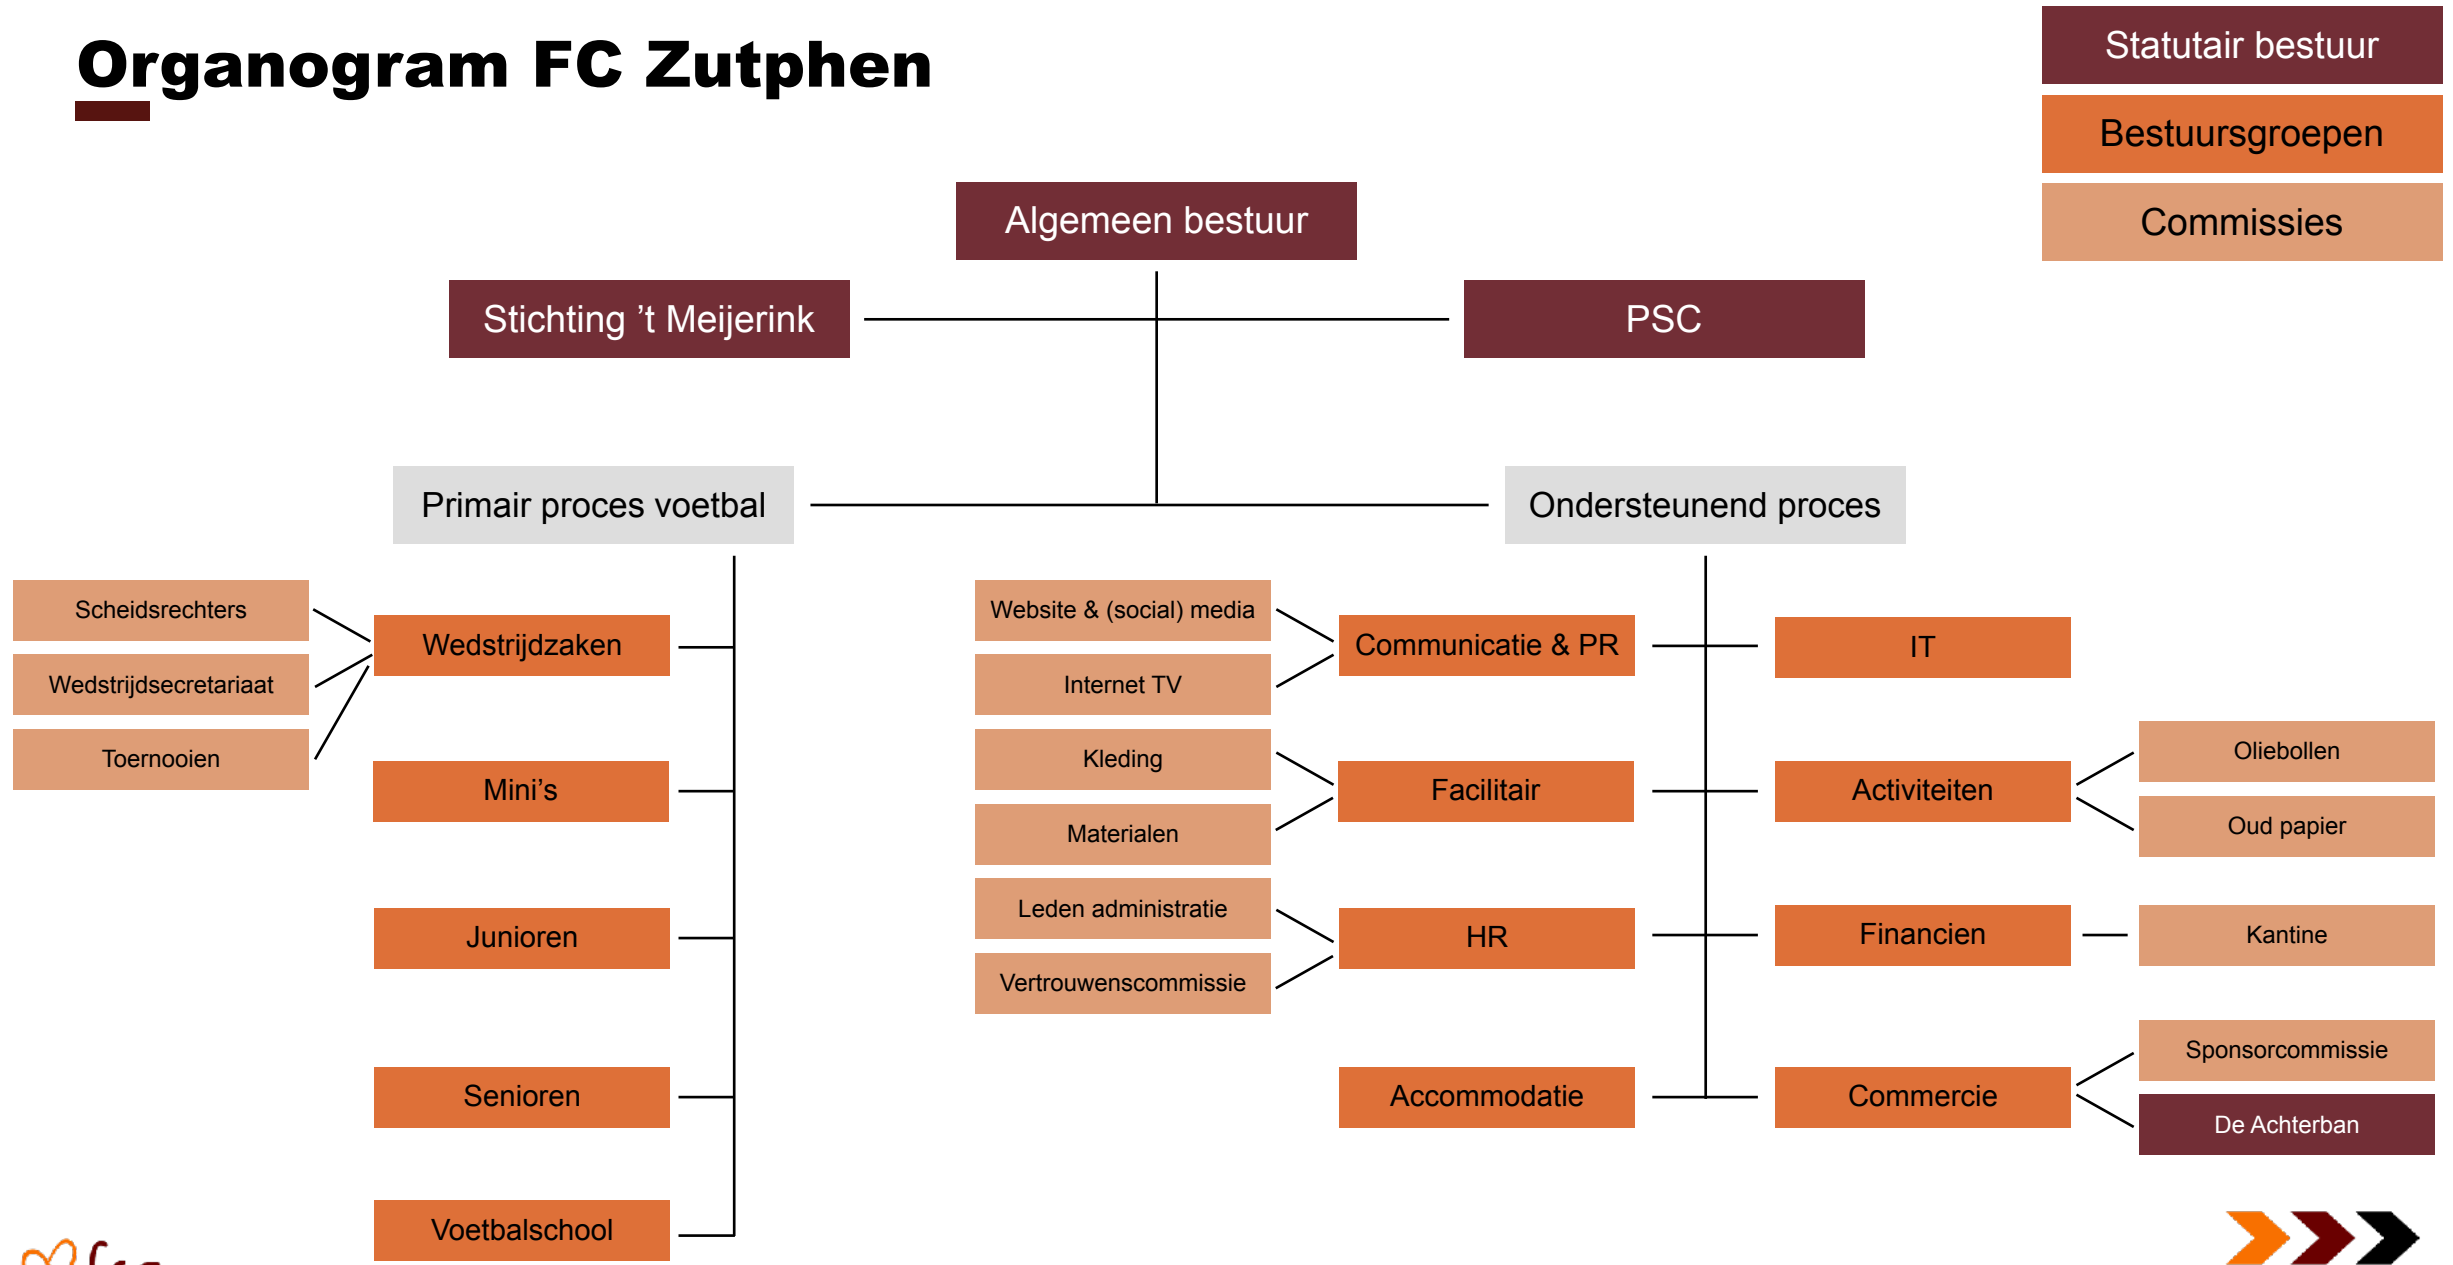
Organogram FC Zutphen

Statutair bestuur

Bestuursgroepen

Commissies

Algemeen bestuur

Stichting 't Meijerink

PSC

Primair proces voetbal

Ondersteunend proces

Scheidsrechters

Wedstrijdsecretariaat

Toernooien

Wedstrijdzaken

Mini's

Junioren

Senioren

Voetbalschool

Website & (social) media

Internet TV

Kleding

Materialen

Leden administratie

Vertrouwenscommissie

Communicatie & PR

Facilitair

HR

Accommodatie

IT

Activiteiten

Financien

Commercie

Oliebollen

Oud papier

Kantine

Sponsorcommissie

De Achterban